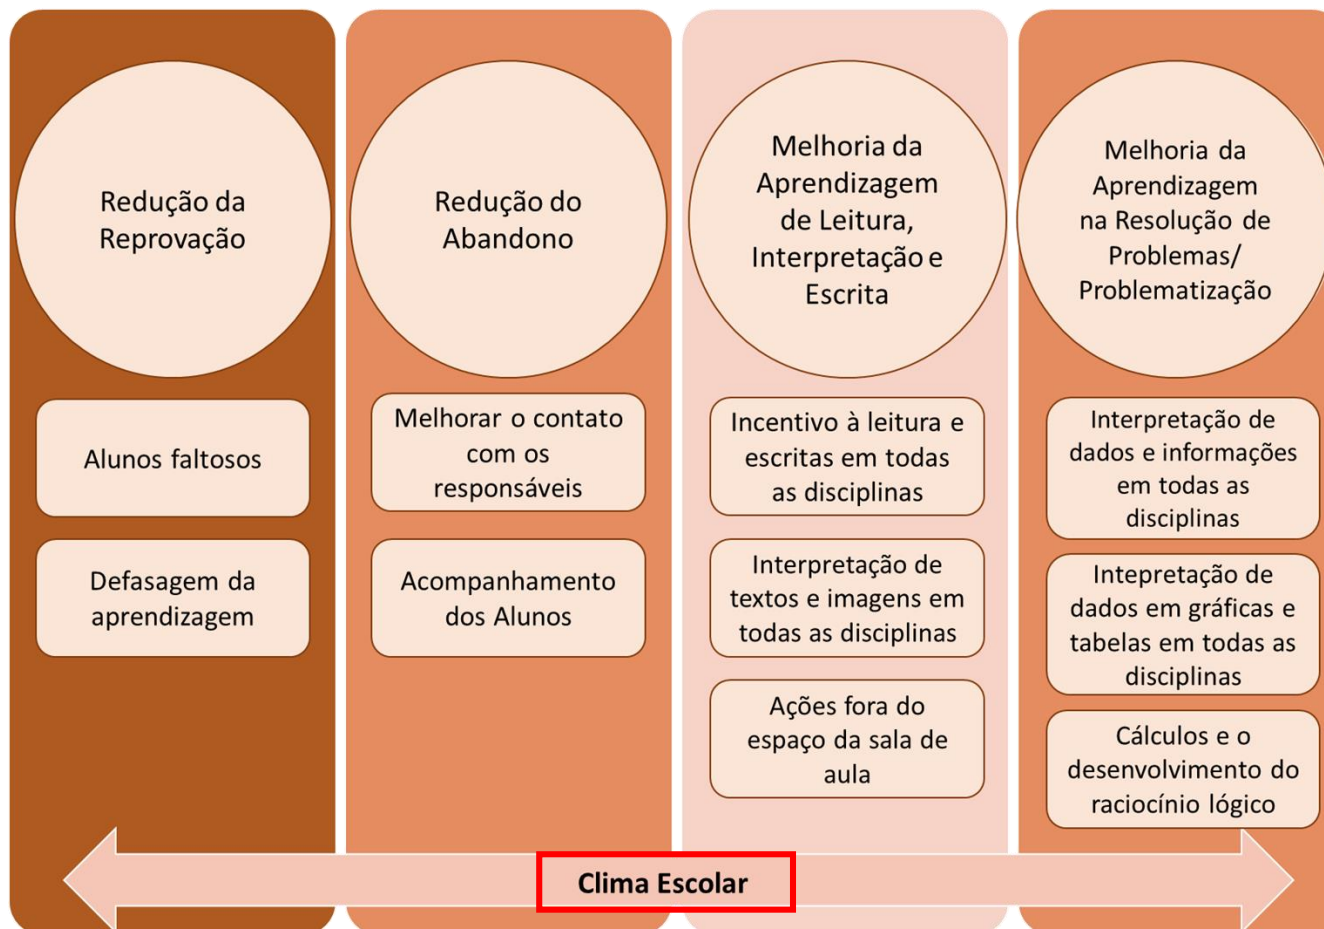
Redução da Reprovação

Alunos faltosos

Defasagem da aprendizagem

Redução do Abandono

Melhorar o contato com os responsáveis

Acompanhamento dos Alunos

Melhoria da Aprendizagem de Leitura, Interpretação e Escrita

Incentivo à leitura e escritas em todas as disciplinas

Interpretação de textos e imagens em todas as disciplinas

Ações fora do espaço da sala de aula

Melhoria da Aprendizagem na Resolução de Problemas/ Problematização

Interpretação de dados e informações em todas as disciplinas

Intepretação de dados em gráficas e tabelas em todas as disciplinas

Cálculos e o desenvolvimento do raciocínio lógico

Clima Escolar